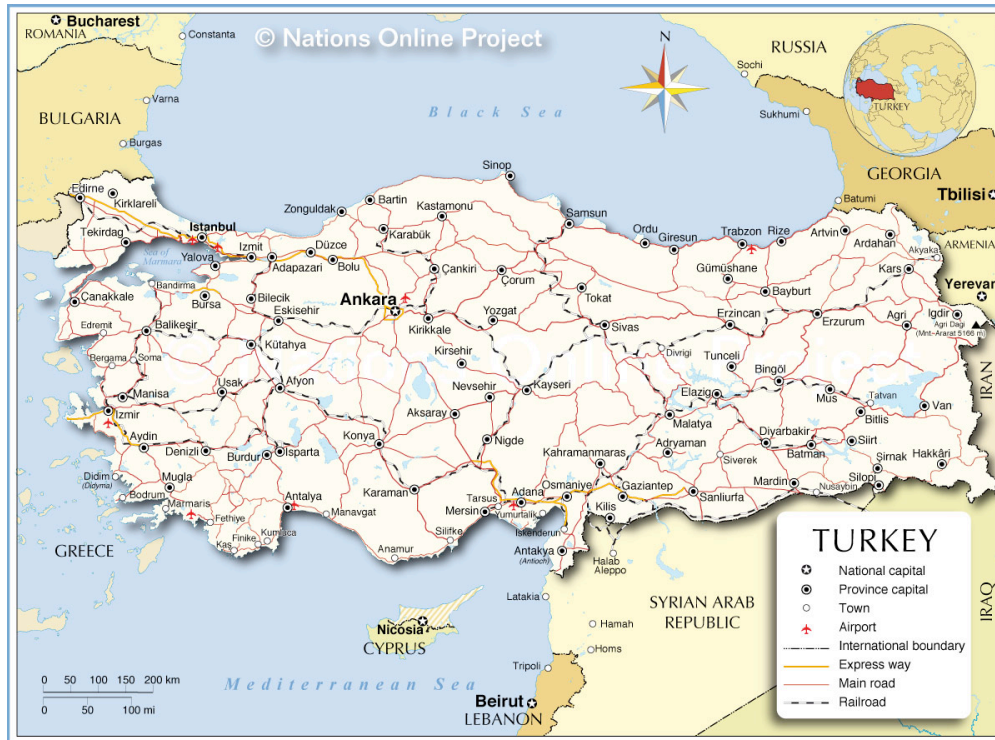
© Nations Online Project

Bucharest
ROMANIA
Constanta
Varna
BULGARIA
Burgas
Black Sea
RUSSIA
Sochi
Sukhumi
TURKEY
GEORGIA
Batumi
Tbilisi
ARMENIA
Yerevan
IRAN
IRAQ

Edirne
Kirklareli
Tekirdag
Istanbul
Sea of Marmara
Izmit
Yalova
Adapazari
Düzce
Bolu
Zonguldak
Bartin
Karabük
Kastamonu
Sinop
Samsun
Ordu
Giresun
Trabzon
Rize
Artvin
Ardahan
Akyaka
Kars
Igdir
Agri Dagi (Mnt-Ararat 5166 m)
Agri
Erzurum
Bayburt
Gümüshane
Erzincan
Tokat
Çorum
Çankiri
Ankara
Kirikkale
Yozgat
Sivas
Divrigi
Tunceli
Bingöl
Mus
Tatvan
Van
Bitlis
Elazig
Malatya
Diyarbakir
Batman
Siirt
Sirnak
Hakkâri
Siverek
Mardin
Nusaybin
Silopi
Adryaman
Sanliurfa
Gaziantep
Kilis
Kahramanmaras
Osmaniye
Adana
Tarsus
Mersin
Yumurtalik
Iskenderun
Antakya (Antioch)
Halab Aleppo
Kayseri
Nevsehir
Kirsehir
Aksaray
Nigde
Konya
Karaman
Silifke
Anamur
Manavgat
Antalya
Isparta
Burdur
Afyon
Kütahya
Eskisehir
Bilecik
Bursa
Bandirma
Çanakkale
Edremit
Balikesir
Bergama
Soma
Manisa
Usak
Izmir
Aydin
Denizli
Mugla
Didim (Didyma)
Bodrum
Marmaris
Fethiye
Kas
Finike
Kumluca
GREECE
Nicosia
CYPRUS
Latakia
Hamah
Homs
SYRIAN ARAB REPUBLIC
Tripoli
Beirut
LEBANON
Mediterranean Sea

0 50 100 150 200 km
0 50 100 mi

TURKEY
National capital
Province capital
Town
Airport
International boundary
Express way
Main road
Railroad